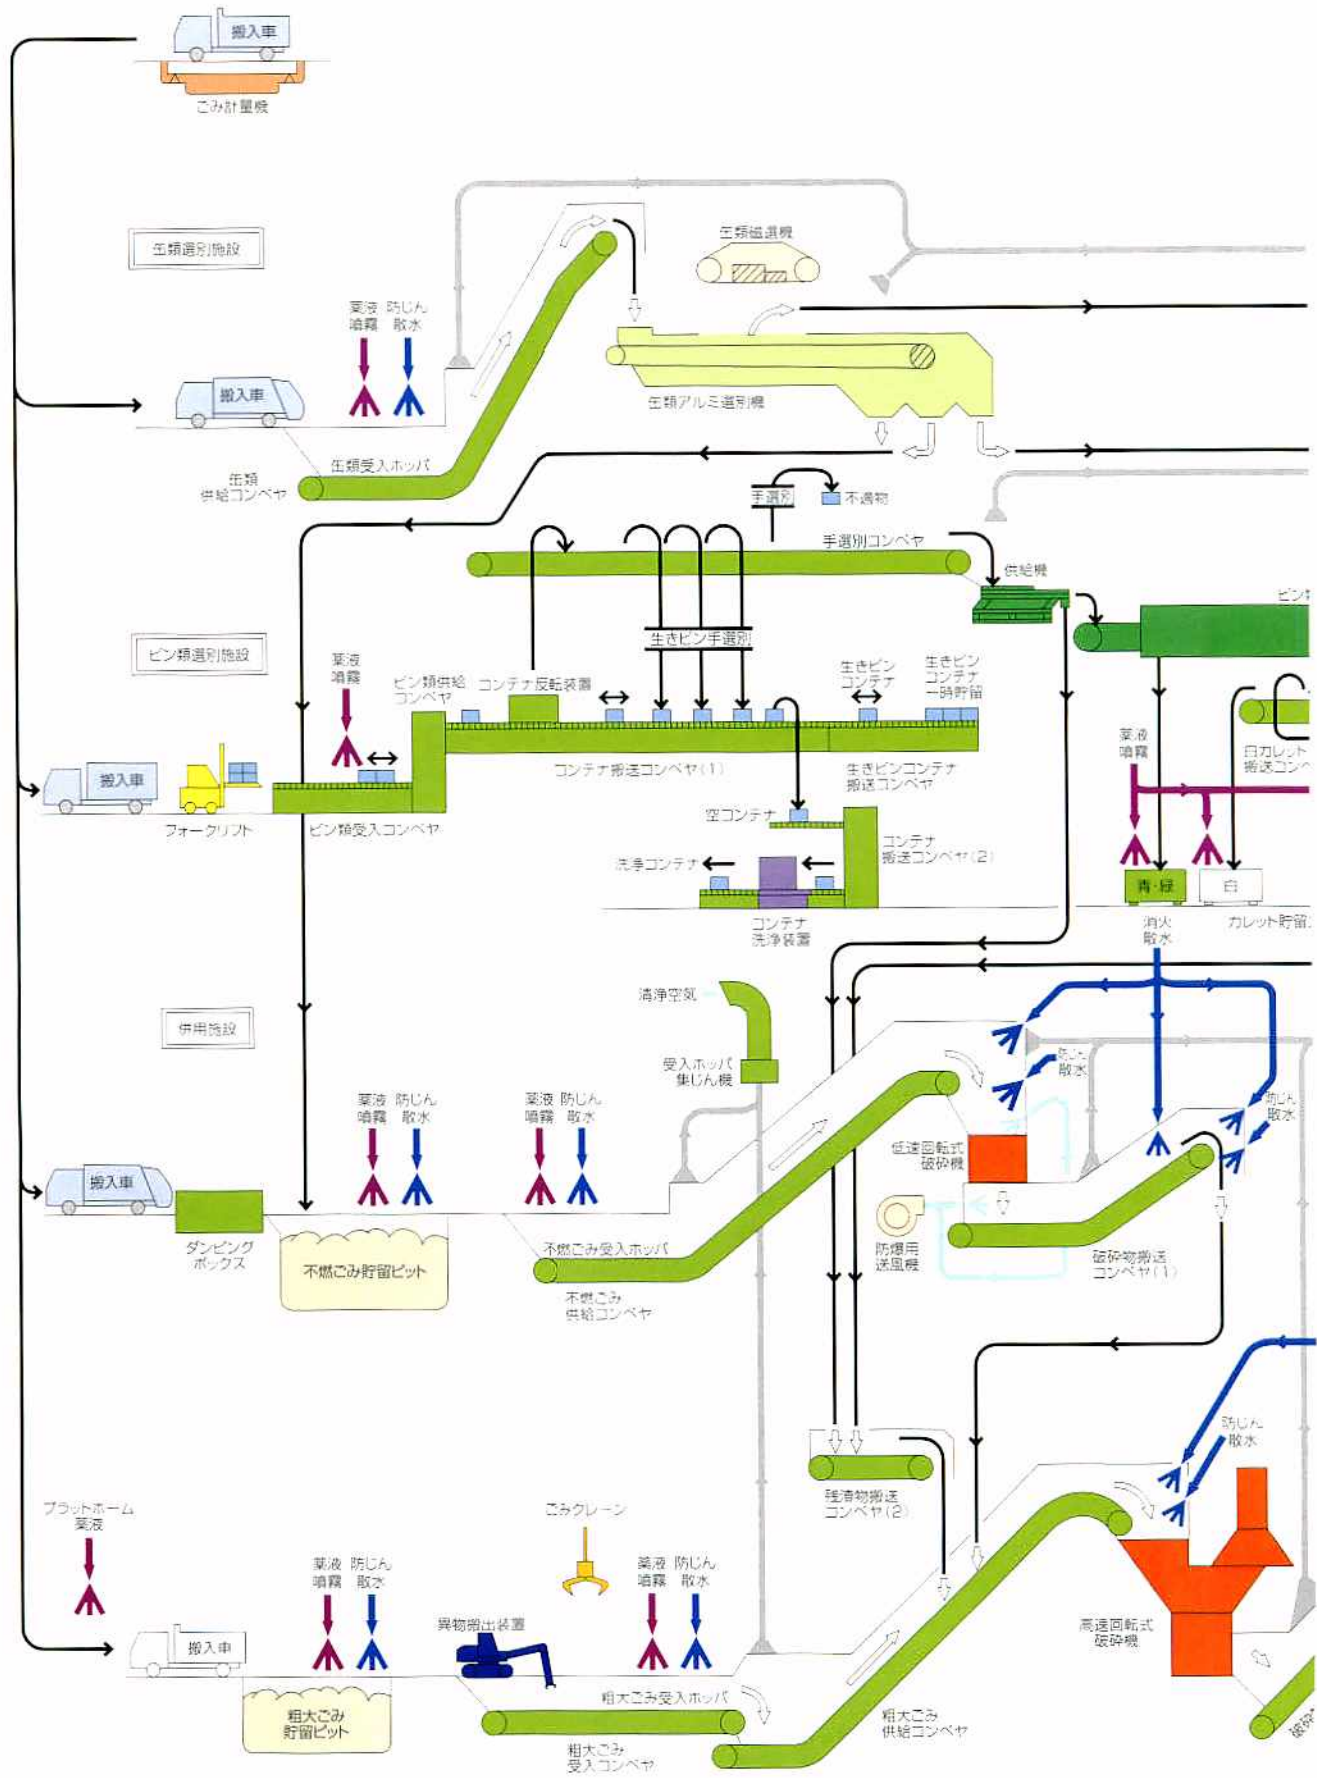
搬入車
ごみ計量機

缶類選別施設
缶類磁選機
薬液噴霧
防じん散水
搬入車
缶類アルミ選別機
缶類受入ホッパ
缶類供給コンベヤ
手選別
不適物
手選別コンベヤ
供給機
ビン
生きビン手選別
ビン類選別施設
薬液噴霧
ビン類供給コンベヤ
コンテナ反転装置
生きビンコンテナ
生きビンコンテナ一時貯留
搬入車
コンテナ搬送コンベヤ(1)
生きビンコンテナ搬送コンベヤ
薬液噴霧
白カレット搬送コンベ
フォークリフト
ビン類受入コンベヤ
空コンテナ
コンテナ搬送コンベヤ(2)
洗浄コンテナ
コンテナ洗浄装置
青・緑
白
消火散水
カレット貯留
清浄空気
併用施設
受入ホッパ集じん機
防じん散水
薬液噴霧
防じん散水
薬液噴霧
防じん散水
防じん散水
低速回転式破砕機
搬入車
ダンピングボックス
不燃ごみ貯留ピット
不燃ごみ受入ホッパ
防爆用送風機
破砕物搬送コンベヤ(1)
不燃ごみ供給コンベヤ
防じん散水
破砕物搬送コンベヤ(2)
プラットホーム薬液
ごみクレーン
薬液噴霧
防じん散水
薬液噴霧
防じん散水
異物搬出装置
搬入車
高速回転式破砕機
粗大ごみ貯留ピット
粗大ごみ受入ホッパ
粗大ごみ供給コンベヤ
粗大ごみ受入コンベヤ
破砕